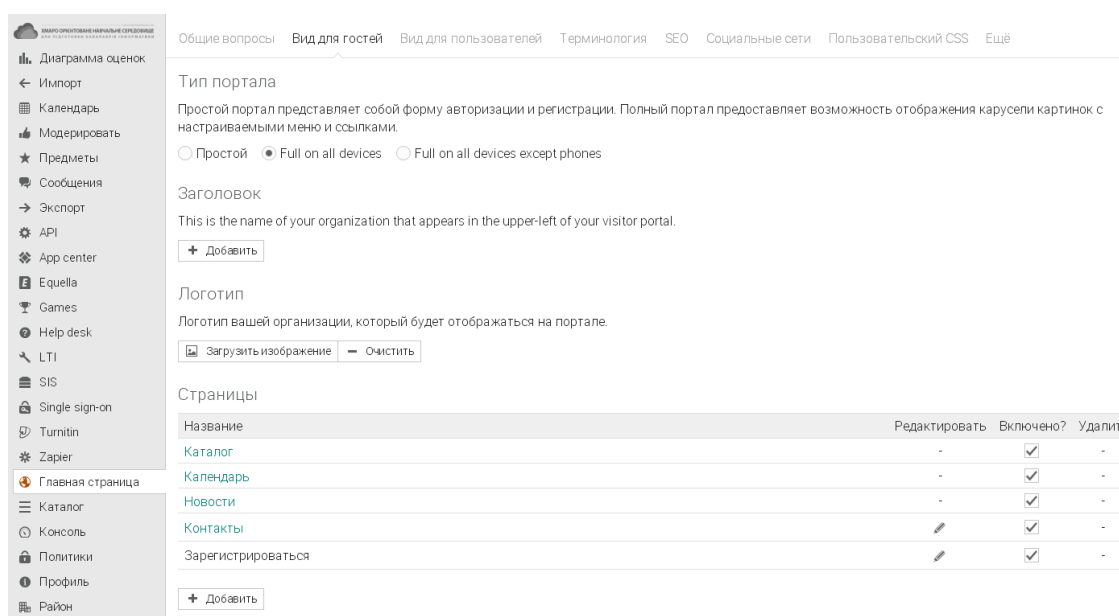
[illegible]

Диаграмма оценок
Импорт
Календарь
Модерировать
Предметы
Сообщения
Экспорт
API
App center
Equella
Games
Help desk
LTI
SIS
Single sign-on
Turnitin
Zapier
Главная страница
Каталог
Консоль
Политики
Профиль
Район

Общие вопросы Вид для гостей Вид для пользователей Терминология SEO Социальные сети Пользовательский CSS Ещё

Тип портала

Простой портал представляет собой форму авторизации и регистрации. Полный портал предоставляет возможность отображения карусели картинок с настраиваемыми меню и ссылками.

Простой Full on all devices Full on all devices except phones

Заголовок

This is the name of your organization that appears in the upper-left of your visitor portal.

+ Добавить

Логотип

Логотип вашей организации, который будет отображаться на портале.

Загрузить изображение — Очистить

Страницы

| Название | Редактировать | Включено? | Удали |
|---|---|---|---|
| Каталог | - | ✓ | - |
| Календарь | - | ✓ | - |
| Новости | - | ✓ | - |
| Контакты | | ✓ | - |
| Зарегистрироваться | | ✓ | - |

+ Добавить